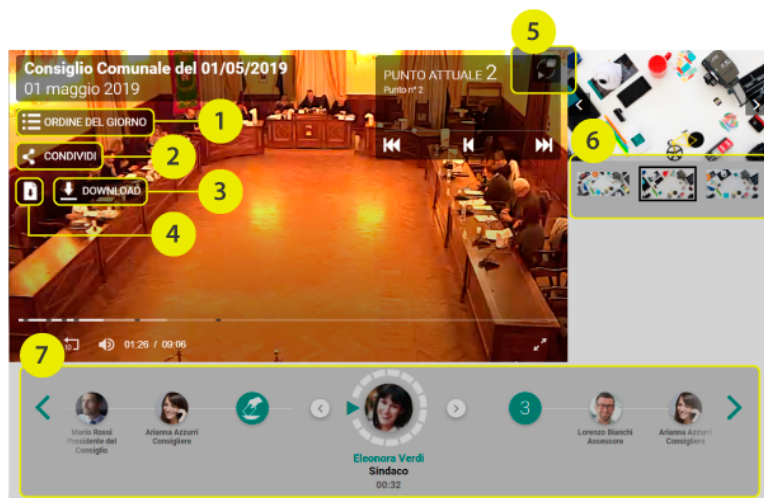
Consiglio Comunale del 01/05/2019
01 maggio 2019

PUNTO ATTUALE 2
Punto n° 2

5

ORDINE DEL GIORNO
1

CONDIVIDI
2

DOWNLOAD
3

4

6

01:26 / 09:06

7

Mario Rossi
Presidente del Consiglio

Arianna Azzurri
Consigliere

Eleonora Verdi
Sindaco
00:32

3

Lorenzo Bianchi
Assessore

Arianna Azzurri
Consigliere